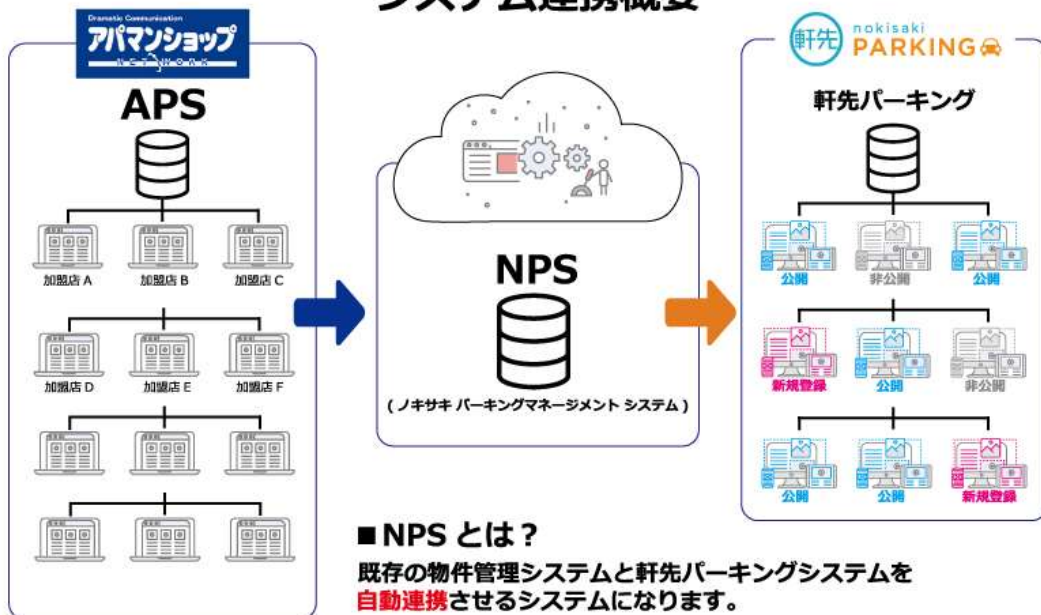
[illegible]

Dramatic Communication
アパマンショップ
NETWORK

APS

加盟店 A
加盟店 B
加盟店 C
加盟店 D
加盟店 E
加盟店 F

NPS
(ノキサキ パーキングマネージメント システム)

軒先 nokisaki PARKING

軒先パーキング

公開
非公開
公開
新規登録
公開
非公開
公開
公開
新規登録

■NPS とは？
既存の物件管理システムと軒先パーキングシステムを自動連携させるシステムになります。